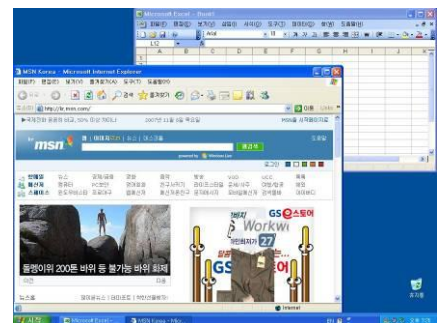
Microsoft Excel - Book1

MSN Korea - Microsoft Internet Explorer

http://kr.msn.com/

2007년 11월 ()

msn

돌멩이위 200톤 바위 등 불가능 바위 화제

GS 이스토어

Workwe

27

GS

Internet

휴지통

Microsoft Excel -

MSN Korea - Mic